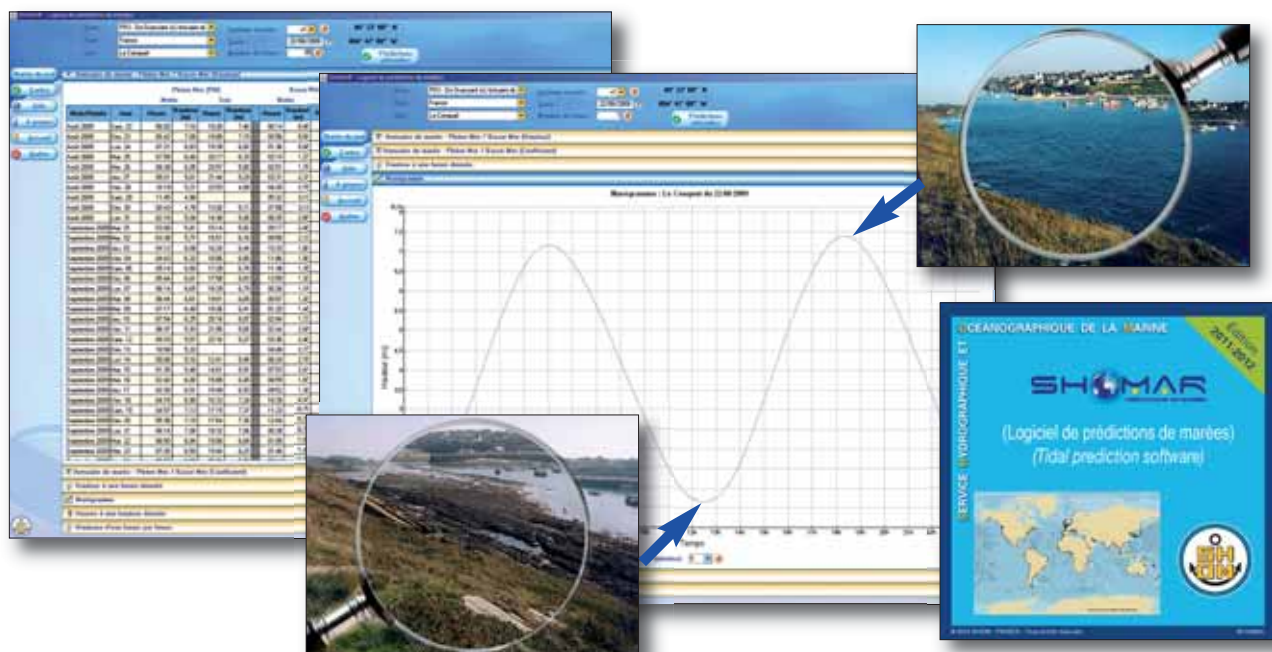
SERVICE HYDROGRAPHIQUE ET OCEANOGRAPHIQUE DE LA MARINE

Edition 2011-2012

SHOMAR

(Logiciel de prédictions de marées)
(Tidal prediction software)

SH OM

Marégramme : Le Conquet du 22/08/2009

Hauteur (m)

Temps

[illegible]